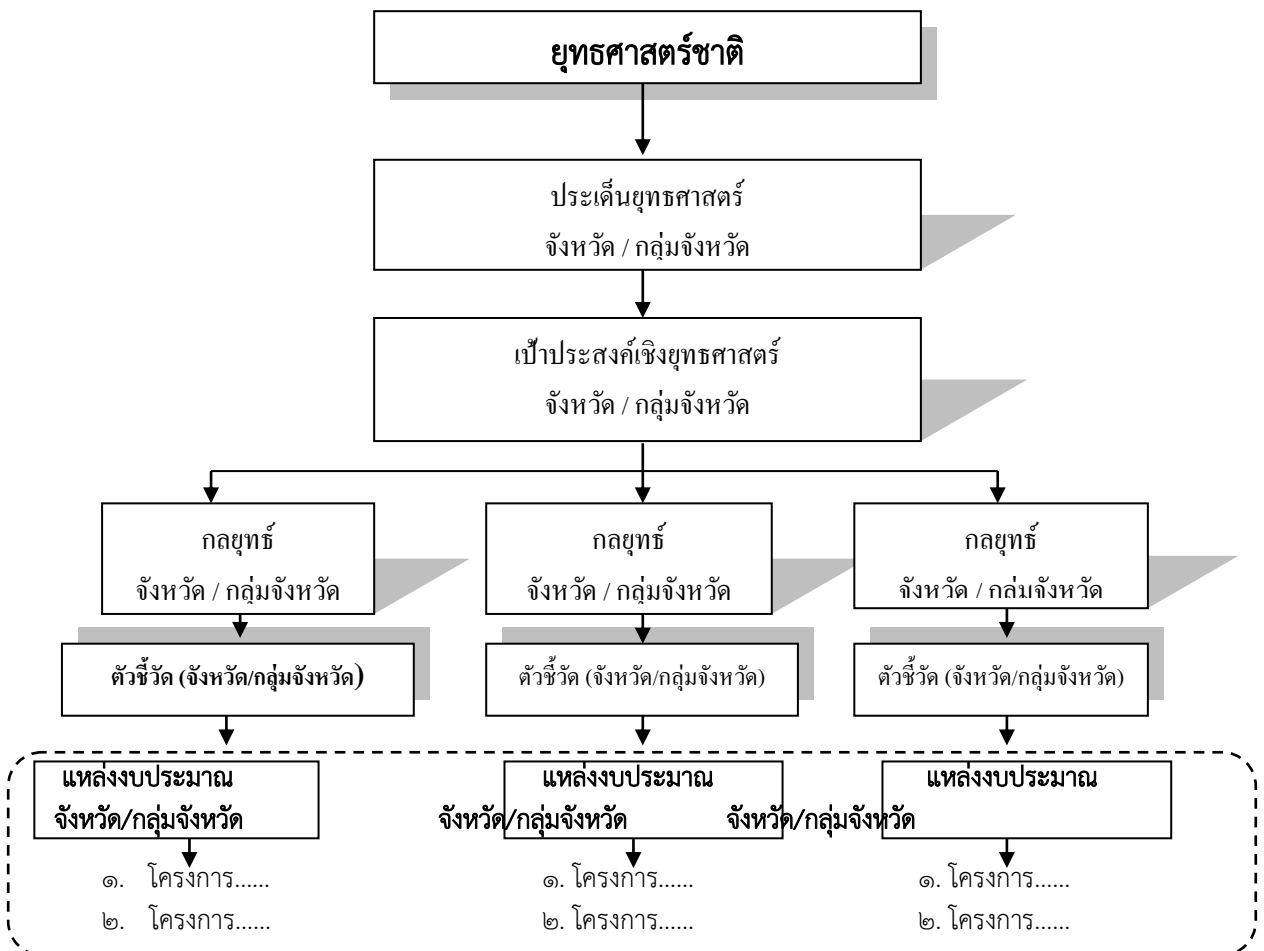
ยุทธศาสตร์ชาติ

ประเด็นยุทธศาสตร์
จังหวัด / กลุ่มจังหวัด

เป้าประสงค์เชิงยุทธศาสตร์
จังหวัด / กลุ่มจังหวัด

กลยุทธ์
จังหวัด / กลุ่มจังหวัด

ตัวชี้วัด (จังหวัด/กลุ่มจังหวัด)

แหล่งงบประมาณ
จังหวัด/กลุ่มจังหวัด

๑. โครงการ......
๒. โครงการ......

กลยุทธ์
จังหวัด / กลุ่มจังหวัด

ตัวชี้วัด (จังหวัด/กลุ่มจังหวัด)

แหล่งงบประมาณ
จังหวัด/กลุ่มจังหวัด

๑. โครงการ......
๒. โครงการ......

กลยุทธ์
จังหวัด / กลุ่มจังหวัด

ตัวชี้วัด (จังหวัด/กลุ่มจังหวัด)

แหล่งงบประมาณ
จังหวัด/กลุ่มจังหวัด

๑. โครงการ......
๒. โครงการ......